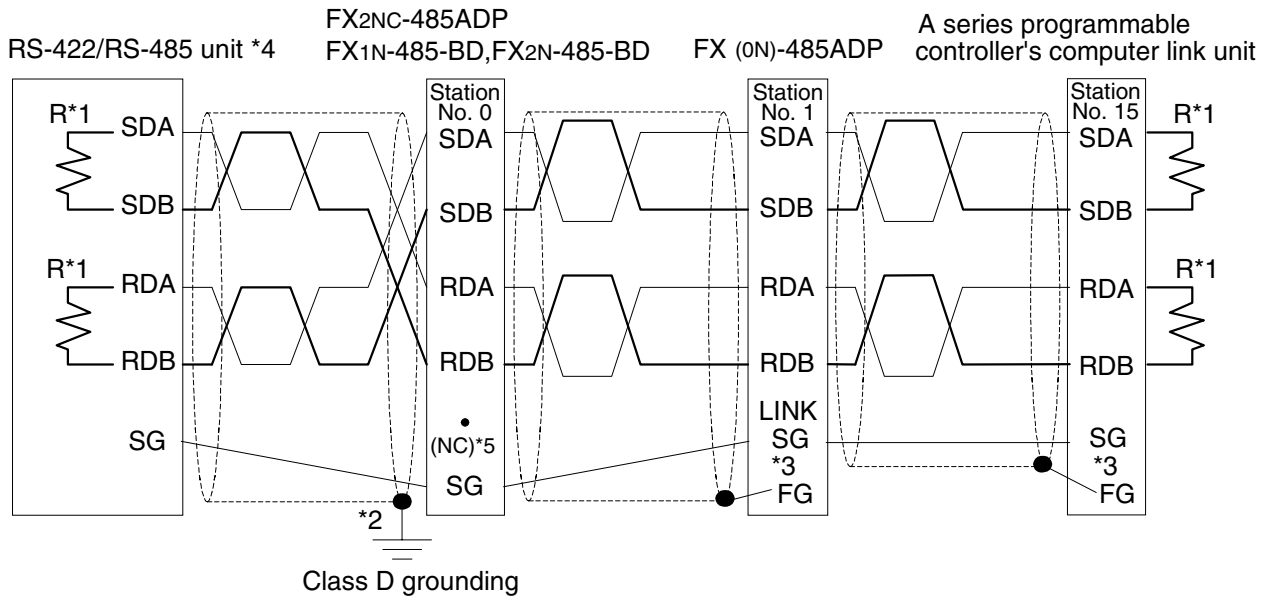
RS-422/RS-485 unit *4

FX2NC-485ADP
FX1N-485-BD,FX2N-485-BD

FX (0N)-485ADP

A series programmable controller's computer link unit

R*1
SDA
SDB
R*1
RDA
RDB
SG

Station No. 0
SDA
SDB
RDA
RDB
(NC)*5
SG

Station No. 1
SDA
SDB
RDA
RDB
LINK
SG
*3
FG

Station No. 15
SDA
SDB
RDA
RDB
SG
*3
FG
R*1
R*1

*2

Class D grounding